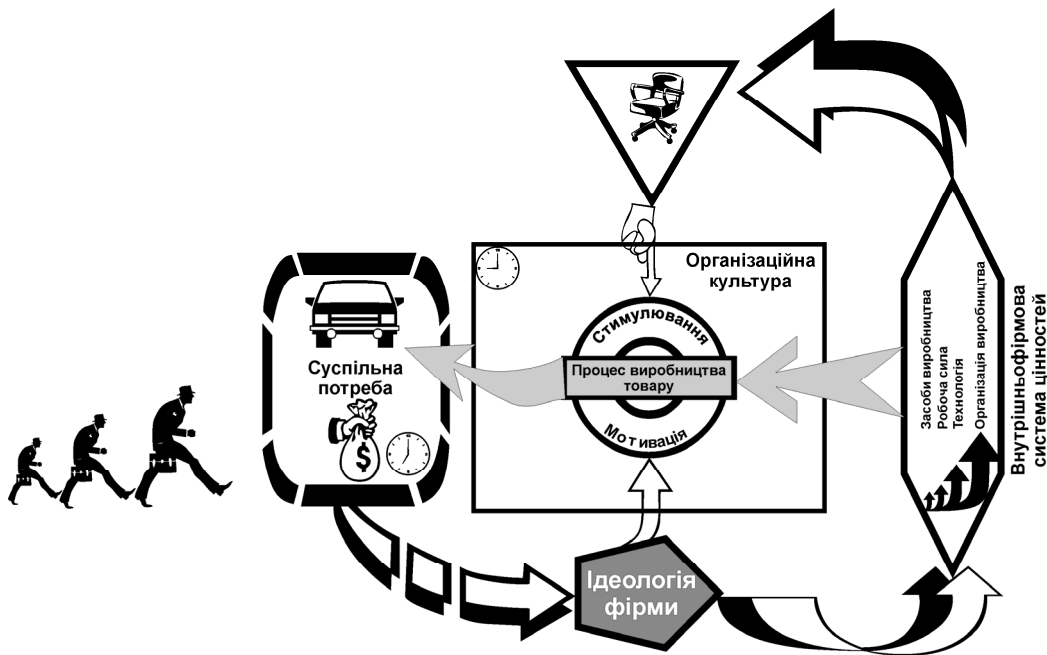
Організаційна культура

Стимулювання

Процес виробництва товару

Мотивація

Суспільна потреба

$

Ідеологія фірми

Засоби виробництва
Робоча сила
Технологія
Організація виробництва

Внутрішньофірмова система цінностей